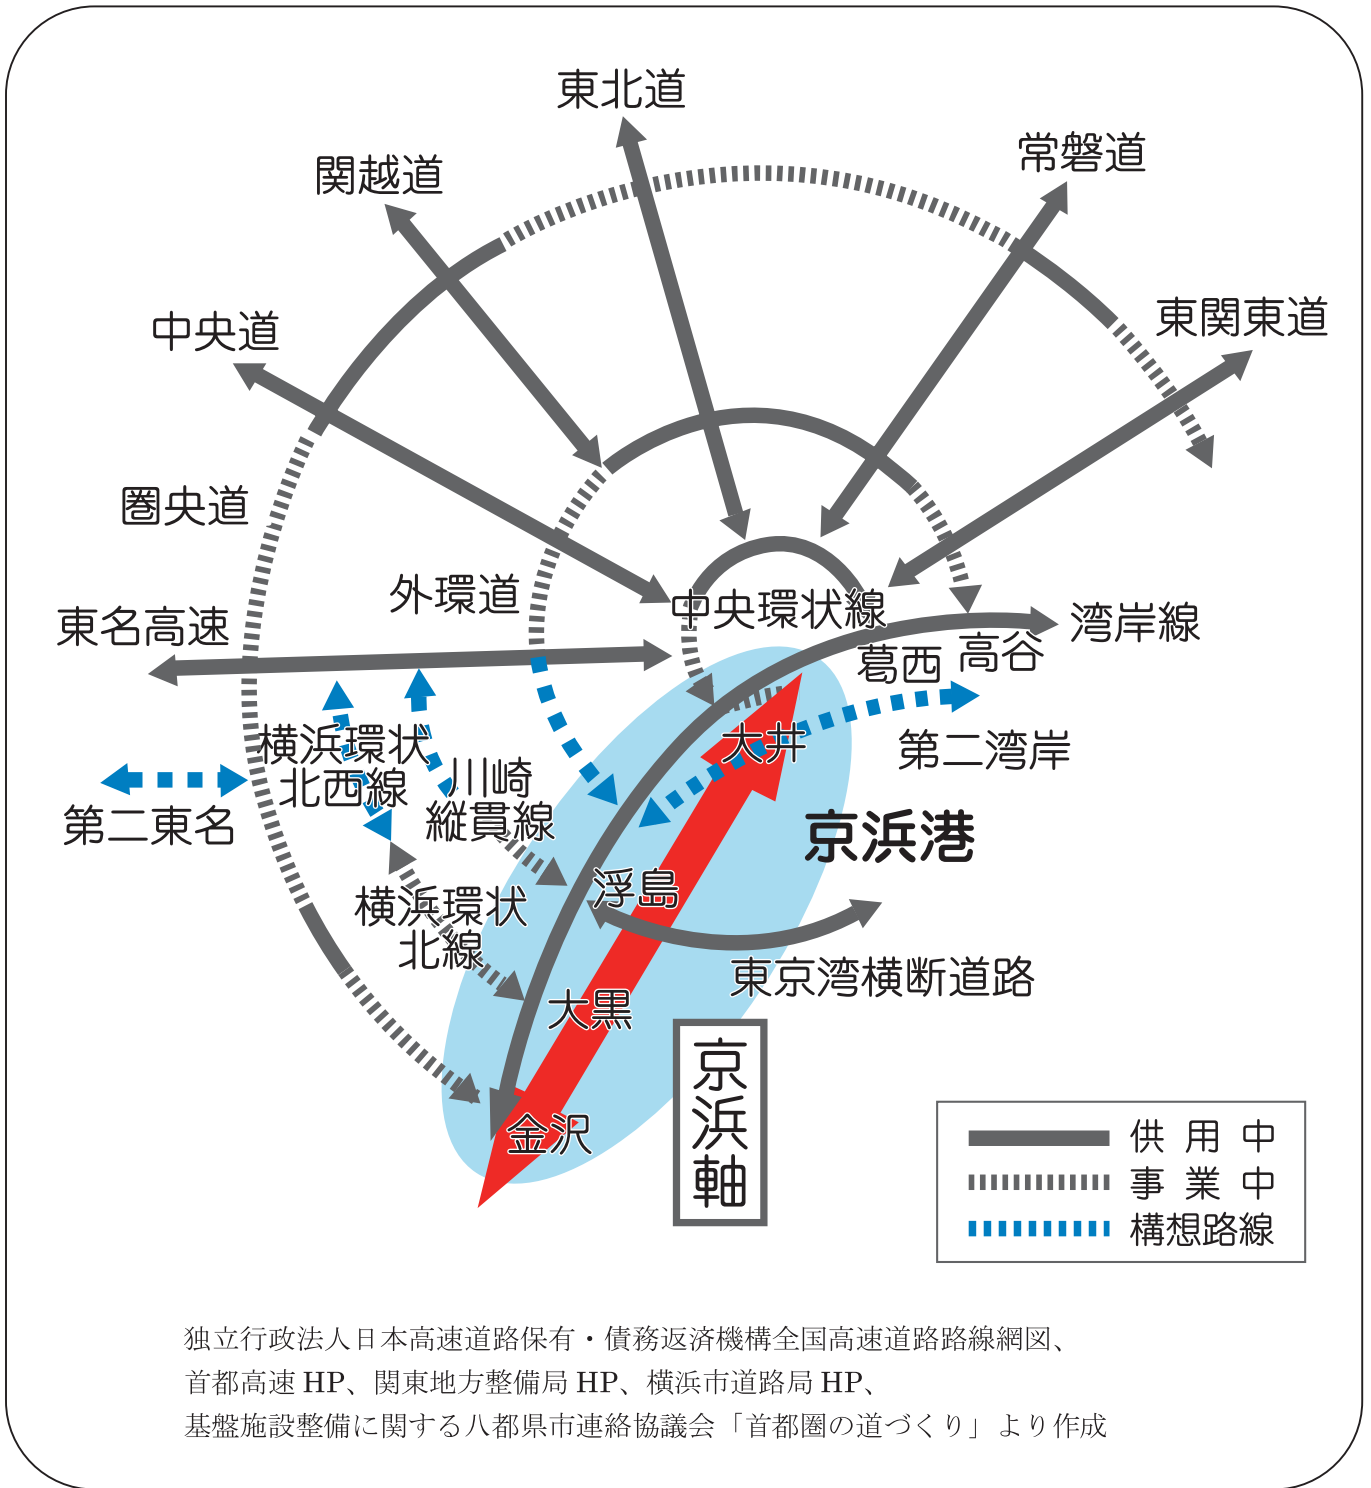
東北道

関越道

常磐道

東関東道

中央道

圏央道

外環道

中央環状線

湾岸線

葛西

高谷

東名高速

第二湾岸

横浜環状北西線

川崎縦貫線

大井

第二東名

京浜港

浮島

横浜環状北線

東京湾横断道路

大黒

京浜軸

金沢

供用中
事業中
構想路線

独立行政法人日本高速道路保有・債務返済機構全国高速道路路線網図、首都高速 HP、関東地方整備局 HP、横浜市道路局 HP、基盤施設整備に関する八都県市連絡協議会「首都圏の道づくり」より作成